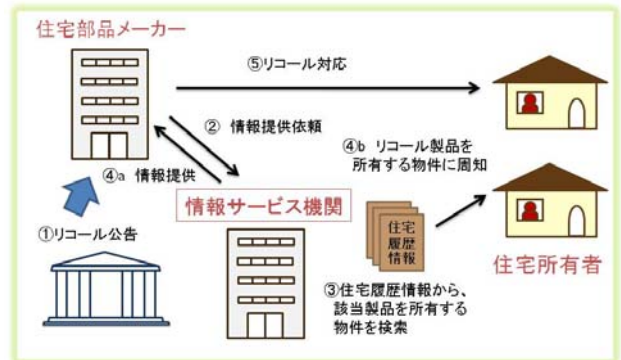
住宅部品メーカー

⑤リコール対応

② 情報提供依頼

④a 情報提供

④b リコール製品を所有する物件に周知

情報サービス機関

①リコール公告

住宅履歴情報

住宅所有者

③住宅履歴情報から、該当製品を所有する物件を検索